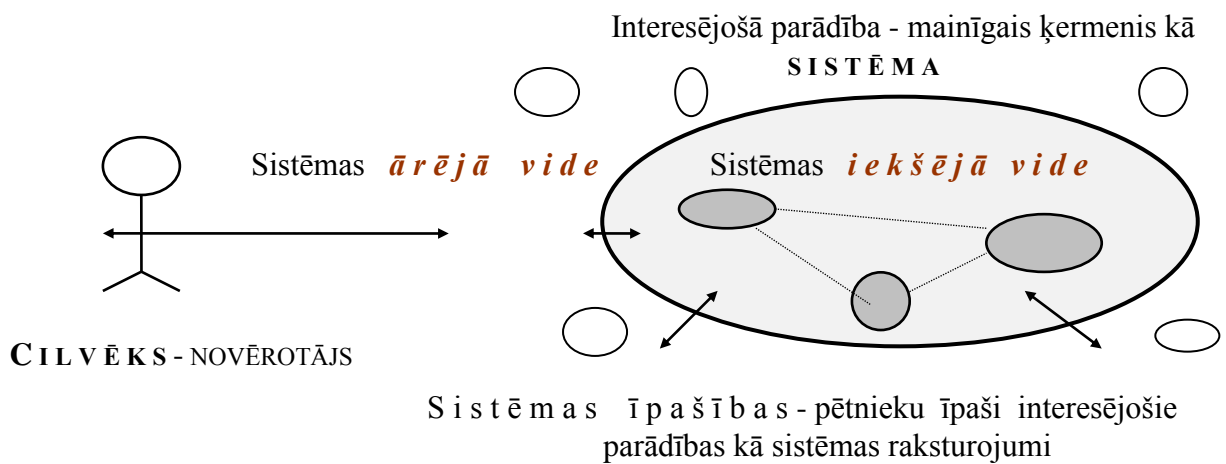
Interesējošā parādība - mainīgais ķermenis kā SISTĒMA

Sistēmas ārējā vide

Sistēmas iekšējā vide

CILVĒKS - NOVĒROTĀJS

Sistēmas īpašības - pētnieku īpaši interesējošie parādības kā sistēmas raksturojumi